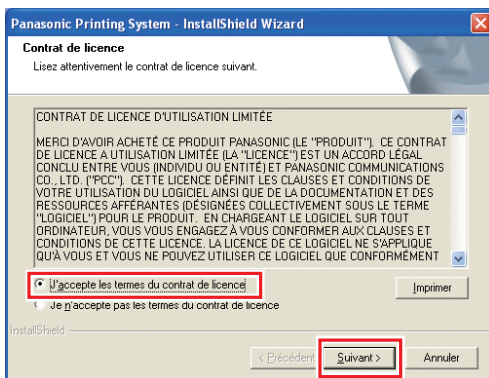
Panasonic Printing System - InstallShield Wizard

Contrat de licence

Lisez attentivement le contrat de licence suivant.

CONTRAT DE LICENCE D'UTILISATION LIMITÉE

MERCI D'AVOIR ACHETÉ CE PRODUIT PANASONIC (LE "PRODUIT"). CE CONTRAT DE LICENCE A UTILISATION LIMITÉE (LA "LICENCE") EST UN ACCORD LÉGAL CONCLU ENTRE VOUS (INDIVIDU OU ENTITÉ) ET PANASONIC COMMUNICATIONS CO., LTD. ("PCC"). CETTE LICENCE DÉFINIT LES CLAUSES ET CONDITIONS DE VOTRE UTILISATION DU LOGICIEL AINSI QUE DE LA DOCUMENTATION ET DES RESSOURCES AFFÉRANTES (DÉSIGNÉES COLLECTIVEMENT SOUS LE TERME "LOGICIEL") POUR LE PRODUIT. EN CHARGEANT LE LOGICIEL SUR TOUT ORDINATEUR, VOUS VOUS ENGAGEZ À VOUS CONFORMER AUX CLAUSES ET CONDITIONS DE CETTE LICENCE. LA LICENCE DE CE LOGICIEL NE S'APPLIQUE QU'À VOUS ET VOUS NE POUVEZ UTILISER CE LOGICIEL QUE CONFORMÉMENT

J'accepte les termes du contrat de licence

Je n'accepte pas les termes du contrat de licence

Imprimer

InstallShield

< Précédent

Suivant >

Annuler